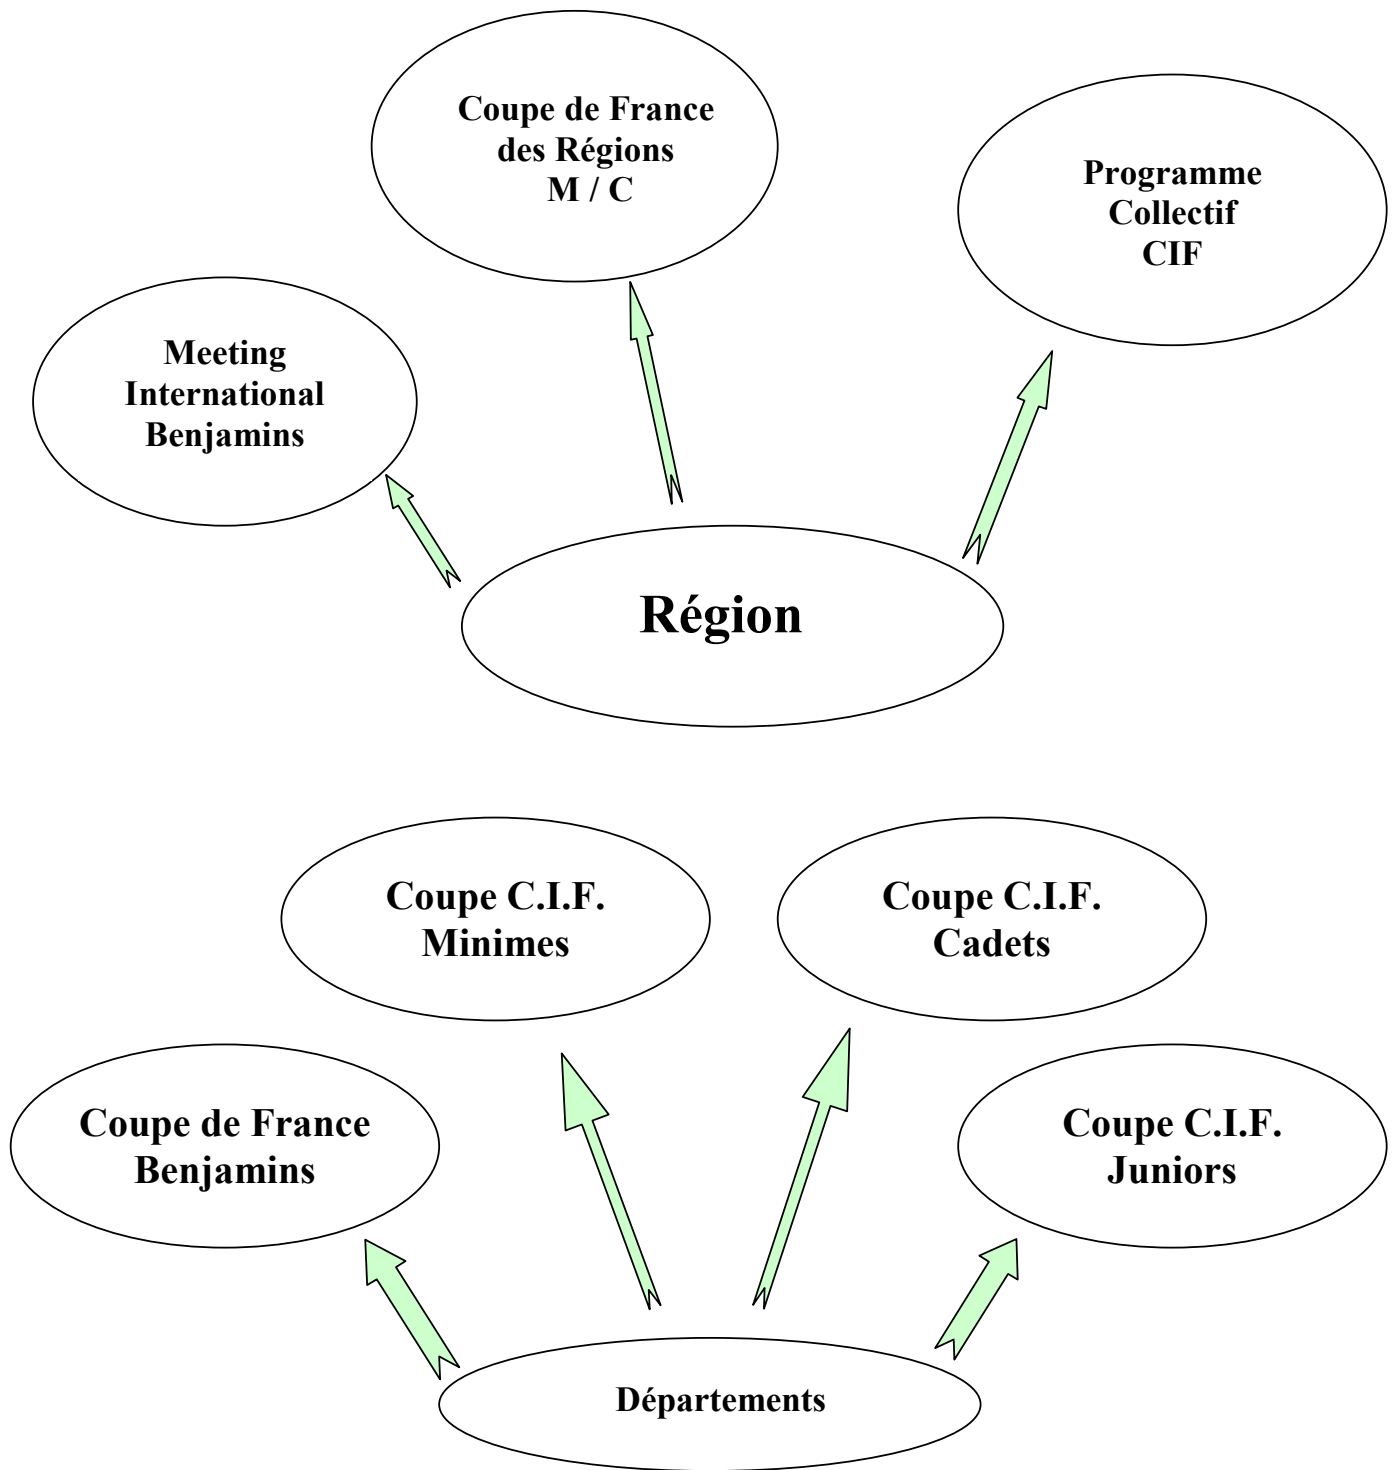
Coupe de France
des Régions
M / C

Programme
Collectif
CIF

Meeting
International
Benjamins

Région

Coupe C.I.F.
Minimes

Coupe C.I.F.
Cadets

Coupe de France
Benjamins

Coupe C.I.F.
Juniors

Départements